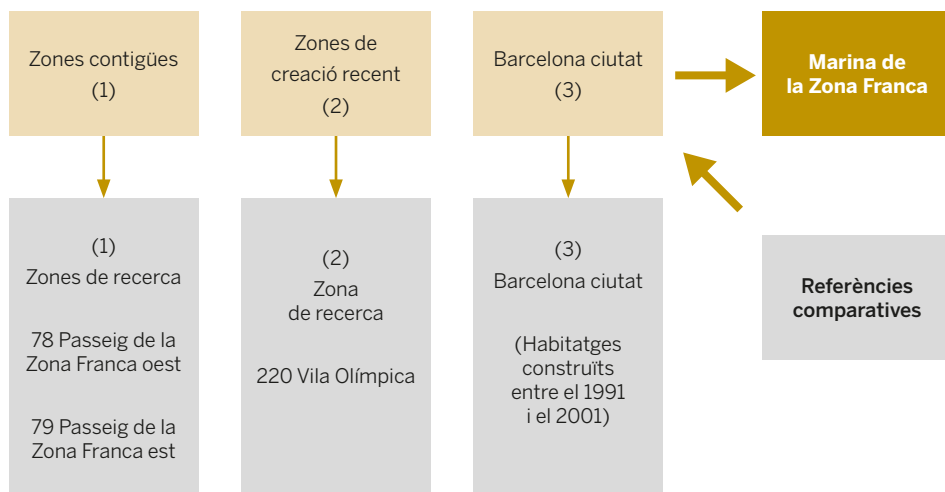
Zones contigües
(1)

Zones de creació recent
(2)

Barcelona ciutat
(3)

Marina de la Zona Franca

(1)
Zones de recerca

78 Passeig de la Zona Franca oest

79 Passeig de la Zona Franca est

(2)
Zona de recerca

220 Vila Olímpica

(3)
Barcelona ciutat

(Habitatges construïts entre el 1991 i el 2001)

Referències comparatives